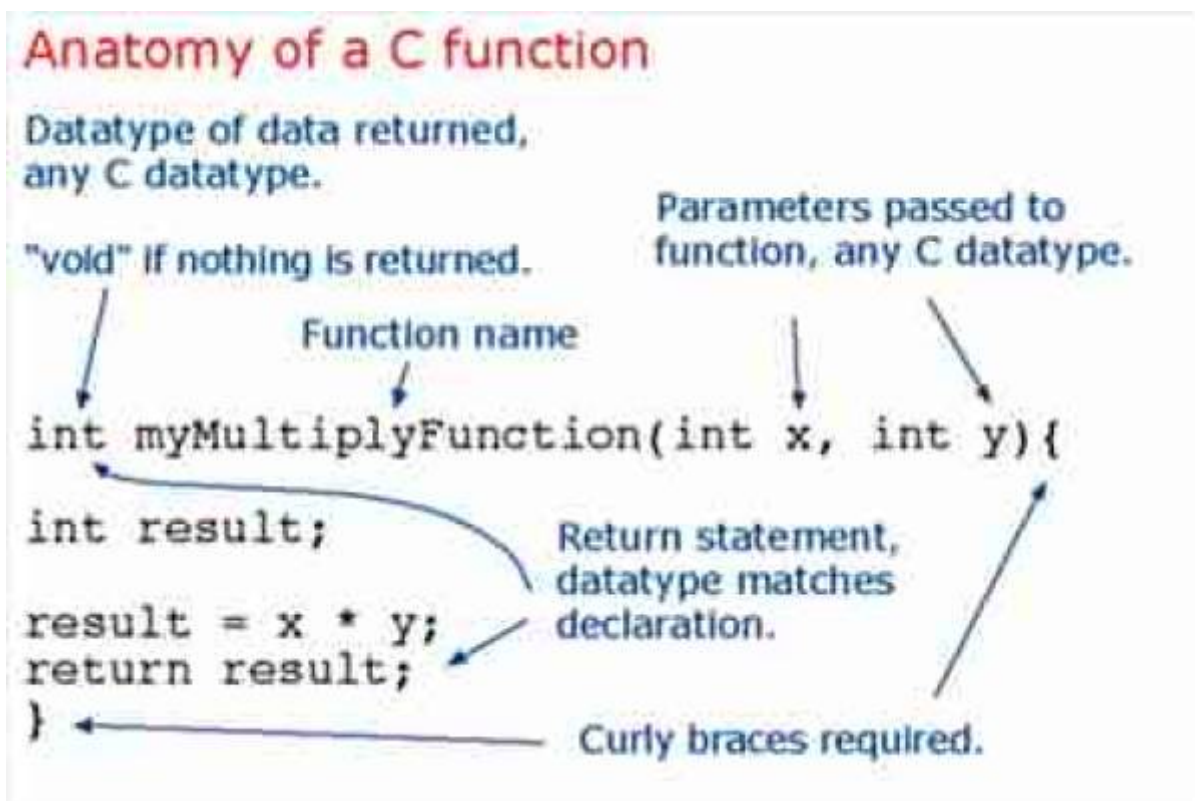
Anatomy of a C function

Datatype of data returned, any C datatype.

"void" if nothing is returned.

Parameters passed to function, any C datatype.

Function name

int myMultiplyFunction(int x, int y){

int result;

Return statement, datatype matches declaration.

result = x * y;
return result;
}

Curly braces required.